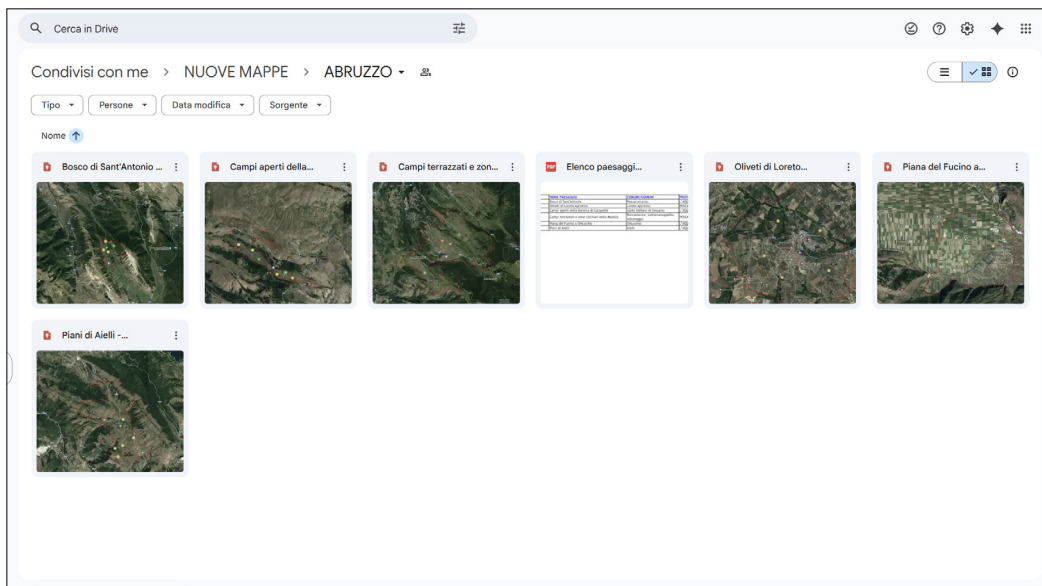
Cerca in Drive

Condivisi con me > NUOVE MAPPE > ABRUZZO

Tipo
Persone
Data modifica
Sorgente

Nome

Bosco di Sant'Antonio ...

Campi aperti della...

Campi terrazzati e zon...

Elenco paesaggi...

Oliveti di Loreto...

Piana del Fucino a...

Piani di Aielli -...